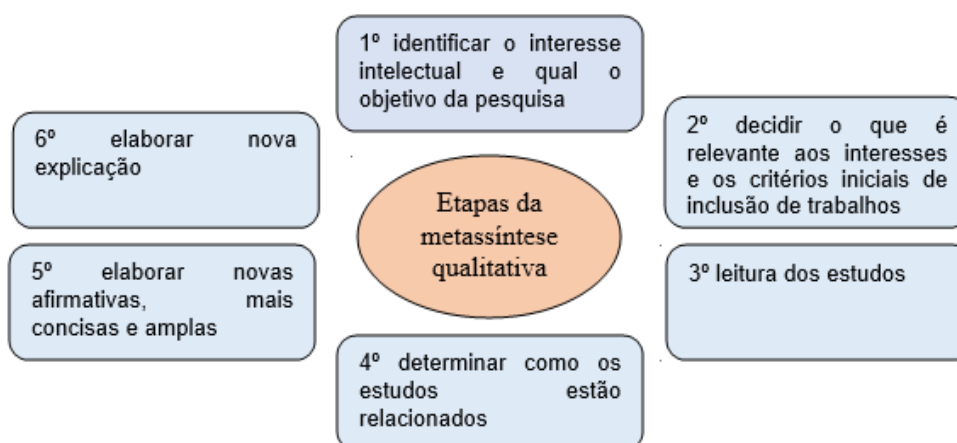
1º identificar o interesse intelectual e qual o objetivo da pesquisa

6º elaborar nova explicação

2º decidir o que é relevante aos interesses e os critérios iniciais de inclusão de trabalhos

Etapas da metassíntese qualitativa

5º elaborar novas afirmativas, mais concisas e amplas

3º leitura dos estudos

4º determinar como os estudos estão relacionados